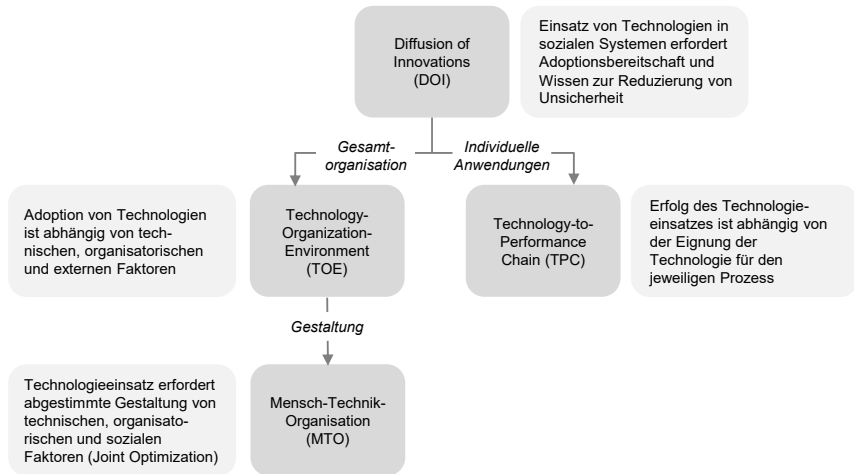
Diffusion of Innovations (DOI)

Einsatz von Technologien in sozialen Systemen erfordert Adoptionsbereitschaft und Wissen zur Reduzierung von Unsicherheit

Gesamtorganisation

Individuelle Anwendungen

Adoption von Technologien ist abhängig von technischen, organisatorischen und externen Faktoren

Technology-Organization-Environment (TOE)

Technology-to-Performance Chain (TPC)

Erfolg des Technologieeinsatzes ist abhängig von der Eignung der Technologie für den jeweiligen Prozess

Gestaltung

Technologieeinsatz erfordert abgestimmte Gestaltung von technischen, organisatorischen und sozialen Faktoren (Joint Optimization)

Mensch-Technik-Organisation (MTO)